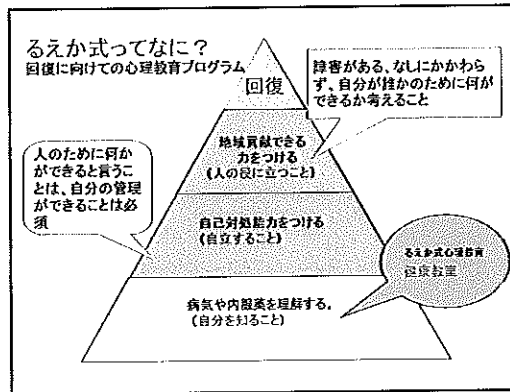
るえか式ってなに？
回復に向けての心理教育プログラム

回復

障害がある、なしにかかわらず、自分が誰かのために何ができるか考えること

地域貢献できる力をつける
（人の役に立つこと）

人のために何かができると言うことは、自分の管理ができることは必須

自己対処能力をつける
（自立すること）

るえか式心理教育
健康教室

病気や内服薬を理解する。
（自分を知ること）